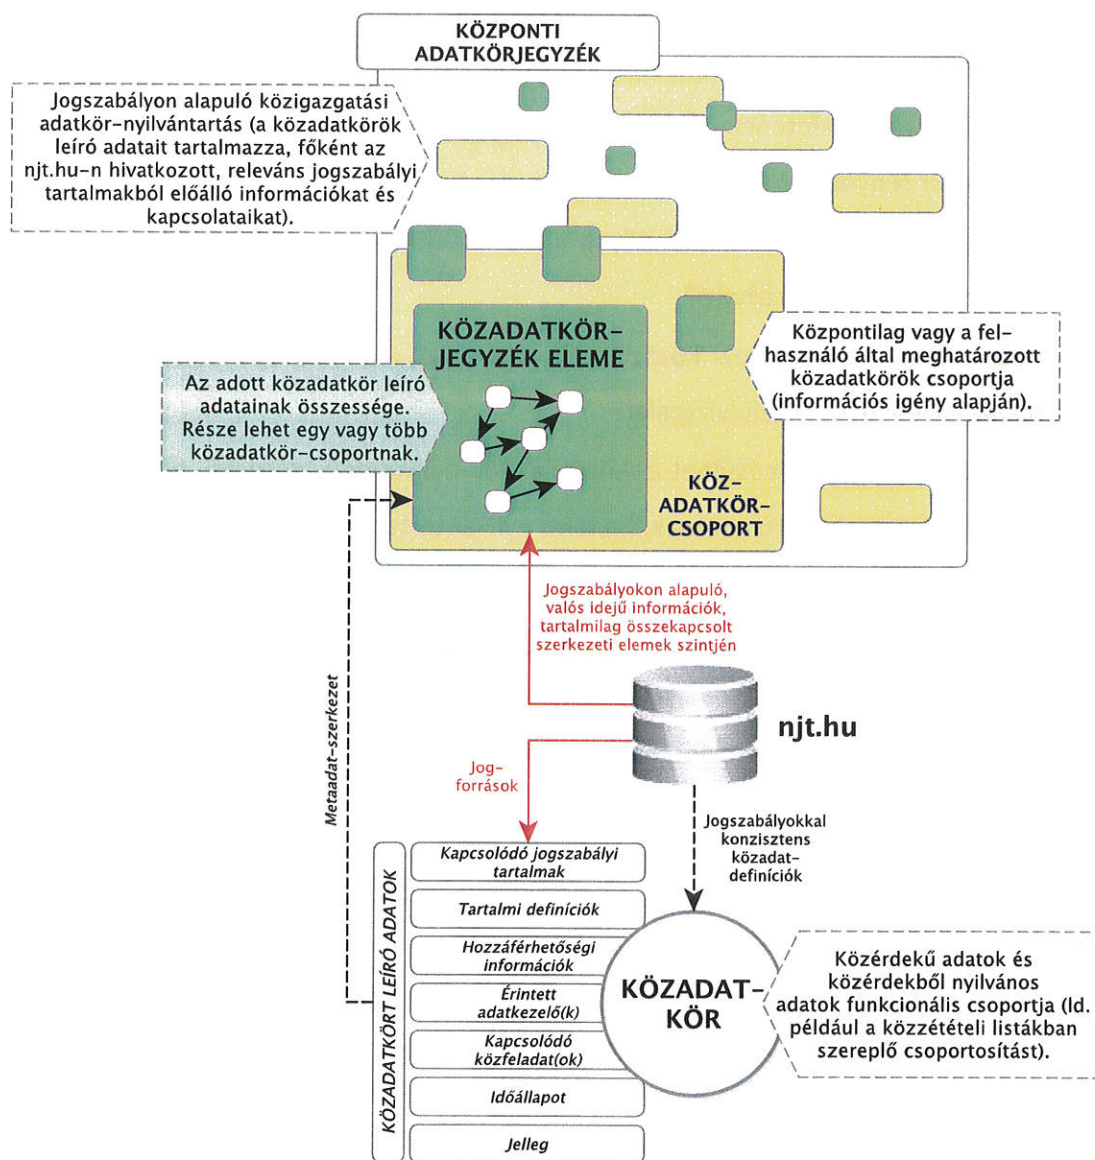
KÖZPONTI ADATKÖRJEGYZÉK

Jogszabályon alapuló közigazgatási adatkör-nyilvántartás (a közadatkörök leíró adatait tartalmazza, főként az njt.hu-n hivatkozott, releváns jogszabályi tartalmakból előálló információkat és kapcsolataikat).

KÖZADATKÖR-JEGYZÉK ELEME

Központilag vagy a felhasználó által meghatározott közadatkörök csoportja (információs igény alapján).

Az adott közadatkör leíró adatainak összessége. Része lehet egy vagy több közadatkör-csoportnak.

KÖZ-ADATKÖR-CSOPORT

Jogszabályokon alapuló, valós idejű információk, tartalmilag összekapcsolt szerkezeti elemek szintjén

Metaadat-szerkezet

njt.hu

Jog-források

Jogszabályokkal konzisztens közadat-definíciók

KÖZADATKÖRT LEÍRÓ ADATOK

Kapcsolódó jogszabályi tartalmak

Tartalmi definíciók

Hozzáférhetőségi információk

Érintett adatkezelő(k)

Kapcsolódó közfeladat(ok)

Időállapot

Jelleg

KÖZADAT-KÖR

Közérdekű adatok és közérdekből nyilvános adatok funkcionális csoportja (ld. például a közzétételi listákban szereplő csoportosítást).